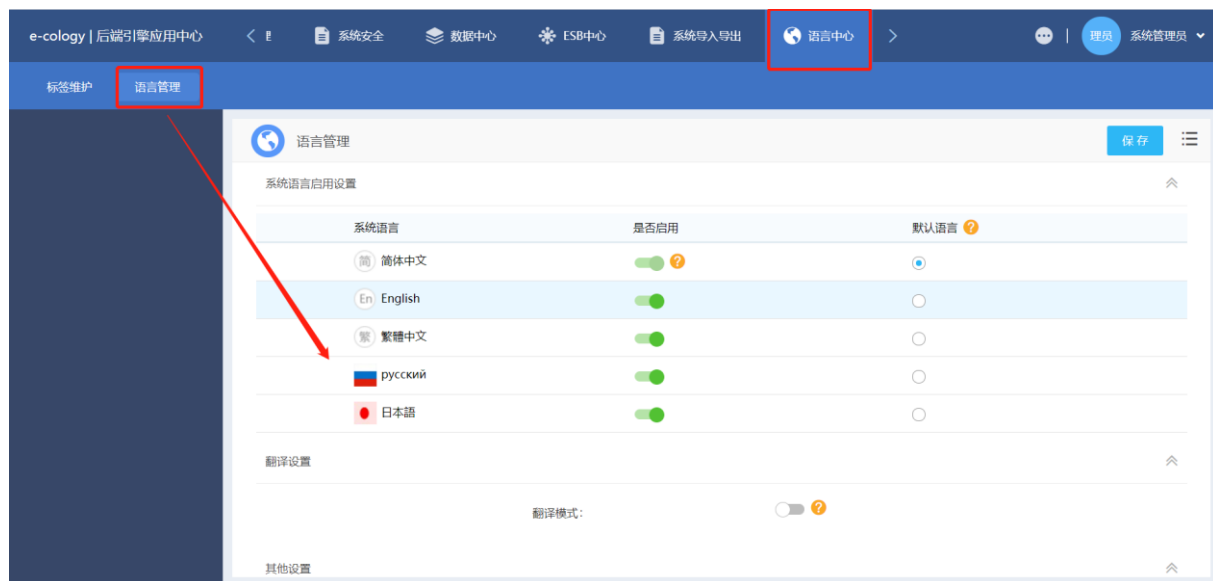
e-cology | 后端引擎应用中心 < 㠯 系统安全 数据中心 ESB中心 系统导入导出 语言中心 > 理员 系统管理员

标签维护 语言管理

语言管理 保存

系统语言启用设置

| 系统语言 | 是否启用 | 默认语言 |
|---|---|---|
| 简 简体中文 | | |
| En English | | |
| 繁 繁體中文 | | |
| русский | | |
| 日本語 | | |

翻译设置

翻译模式:

其他设置